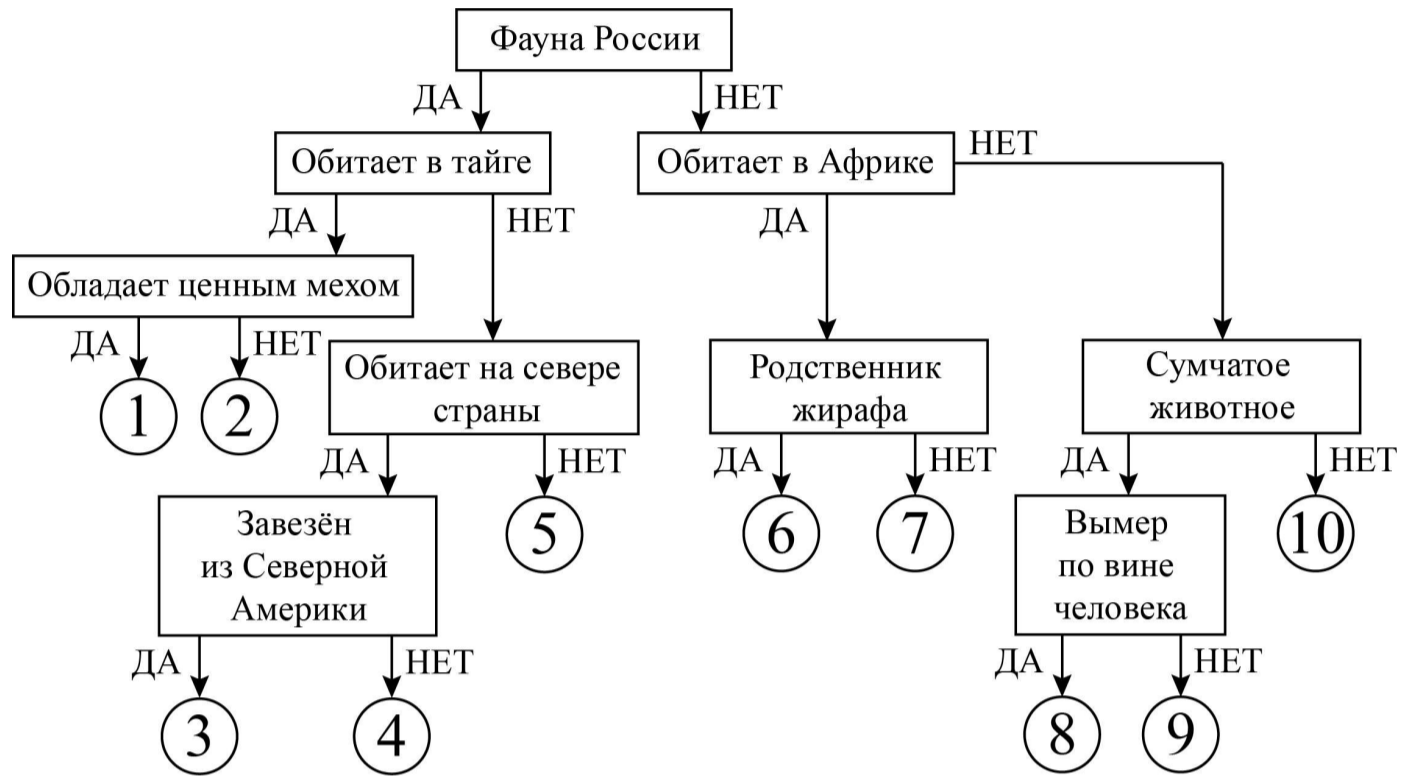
Фауна России

ДА

НЕТ

Обитает в тайге

Обитает в Африке

НЕТ

ДА

НЕТ

ДА

Обладает ценным мехом

ДА

НЕТ

1

2

Обитает на севере страны

Родственник жирафа

Сумчатое животное

ДА

НЕТ

ДА

НЕТ

ДА

НЕТ

Завезён из Северной Америки

5

6

7

Вымер по вине человека

10

ДА

НЕТ

ДА

НЕТ

3

4

8

9